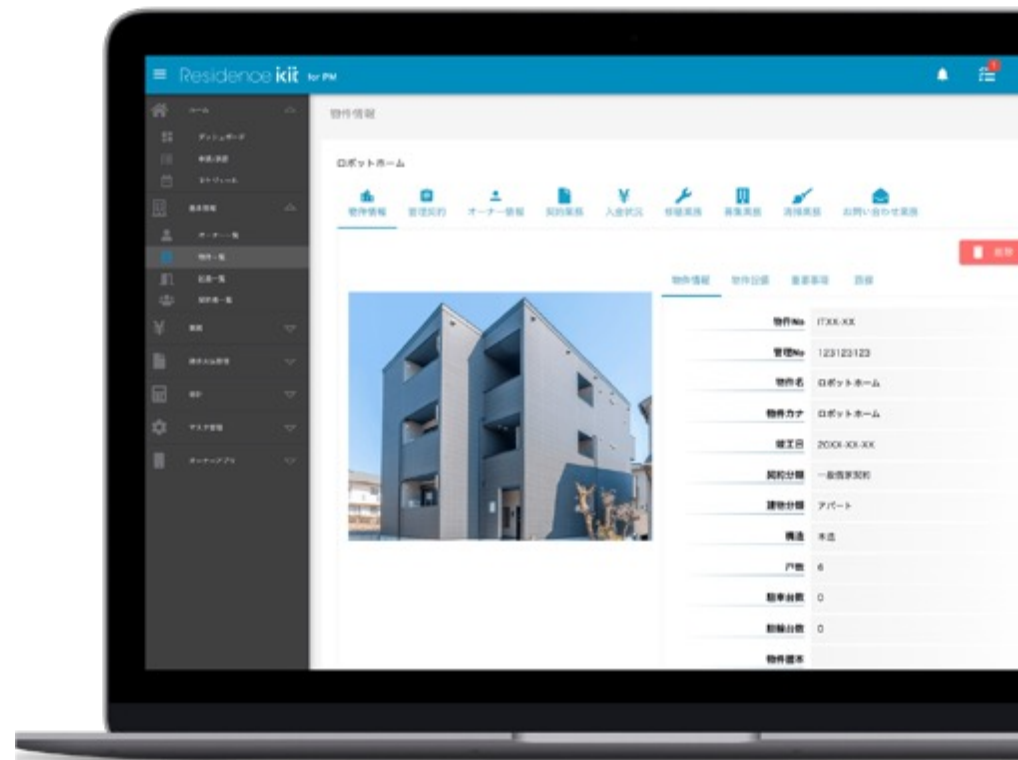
Residence kit for PM

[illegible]
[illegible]
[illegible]
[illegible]
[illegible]
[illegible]
物件一覧
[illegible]
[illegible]
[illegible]
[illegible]
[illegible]
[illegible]
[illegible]

物件情報

ロボットホーム

物件情報 管理契約 オーナー情報 契約業務 入金状況 修繕業務 募集業務 清掃業務 お問い合わせ業務

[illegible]

物件情報 物件設備 重要事項 画像

| | |
|---|---|
| 物件No | ITXX-XX |
| 管理No | 123123123 |
| 物件名 | ロボットホーム |
| 物件カナ | ロボットホーム |
| 竣工日 | 20XX-XX-XX |
| 契約分類 | 一括借上契約 |
| 建物分類 | アパート |
| 構造 | 木造 |
| 戸数 | 6 |
| 駐車台数 | 0 |
| 駐輪台数 | 0 |
| 物件価格 | |